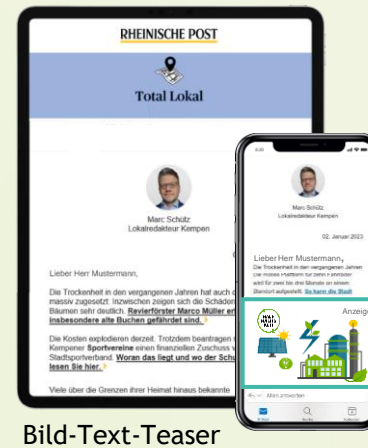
RHEINISCHE POST

Total Lokal

Marc Schütz
Lokalredakteur Kempen

Lieber Herr Mustermann,

Die Trockenheit in den vergangenen Jahren hat auch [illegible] massiv zugesetzt. Inzwischen zeigen sich die Schäden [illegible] Bäumen sehr deutlich. Revierförster Marco Müller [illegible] insbesondere alte Buchen gefährdet sind.

Die Kosten explodieren derzeit. Trotzdem beantragen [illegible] Kempener Sportvereine einen finanziellen Zuschuss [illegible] Stadtsportverband. Woran das liegt und wo der Schu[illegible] lesen Sie hier.

Viele über die Grenzen ihrer Heimat hinaus bekannte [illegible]

Marc Schütz
Lokalredakteur Kempen

02. Januar 2023

Lieber Herr Mustermann,
Die Trockenheit in den vergangenen Jahren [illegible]

Anzeige

Allen antworten

Bild-Text-Teaser